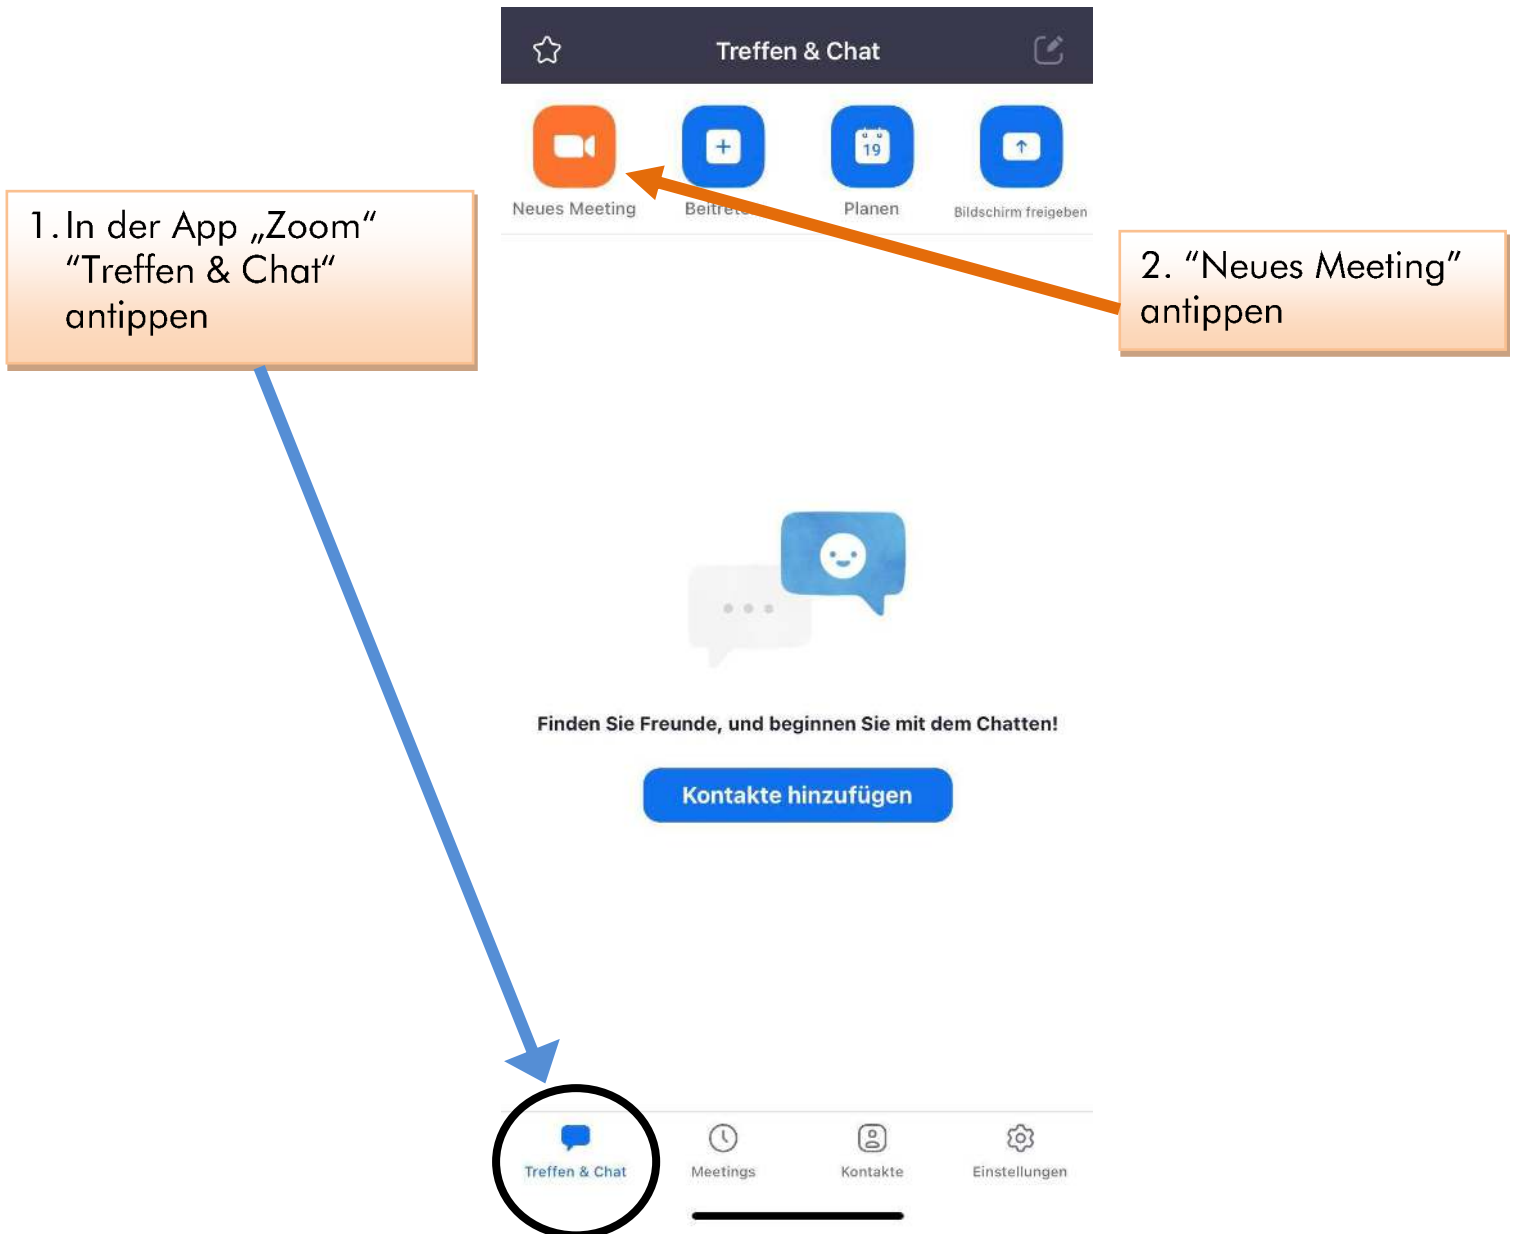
Treffen & Chat

Neues Meeting

Beitre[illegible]

19

Planen

Bildschirm freigeben

1. In der App „Zoom" "Treffen & Chat" antippen

2. "Neues Meeting" antippen

Finden Sie Freunde, und beginnen Sie mit dem Chatten!

Kontakte hinzufügen

Treffen & Chat

Meetings

Kontakte

Einstellungen